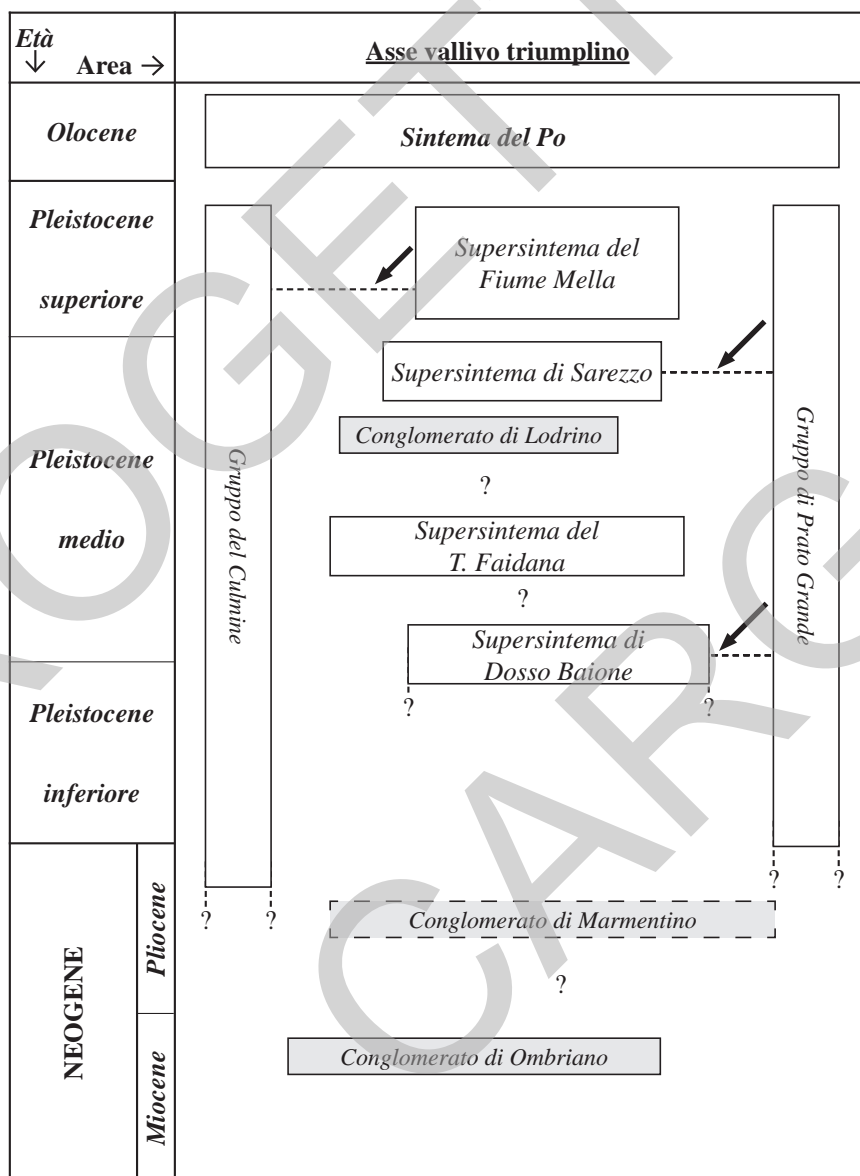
| Età ↓ Area → | Asse vallivo triumplino |
|---|---|
| Olocene | Sintema del Po |
| Pleistocene superiore | Supersintema del Fiume Mella |
| Pleistocene medio | Supersintema di Sarezzo; Conglomerato di Lodrino; ?; Supersintema del T. Faidana; ?; Supersintema di Dosso Baione |
| Pleistocene inferiore | ? ? |
| NEOGENE Pliocene | ? ? ? ? Conglomerato di Marmentino ? |
| NEOGENE Miocene | Conglomerato di Ombriano |

Gruppo del Culmine

Gruppo di Prato Grande

PROGETTO CARG